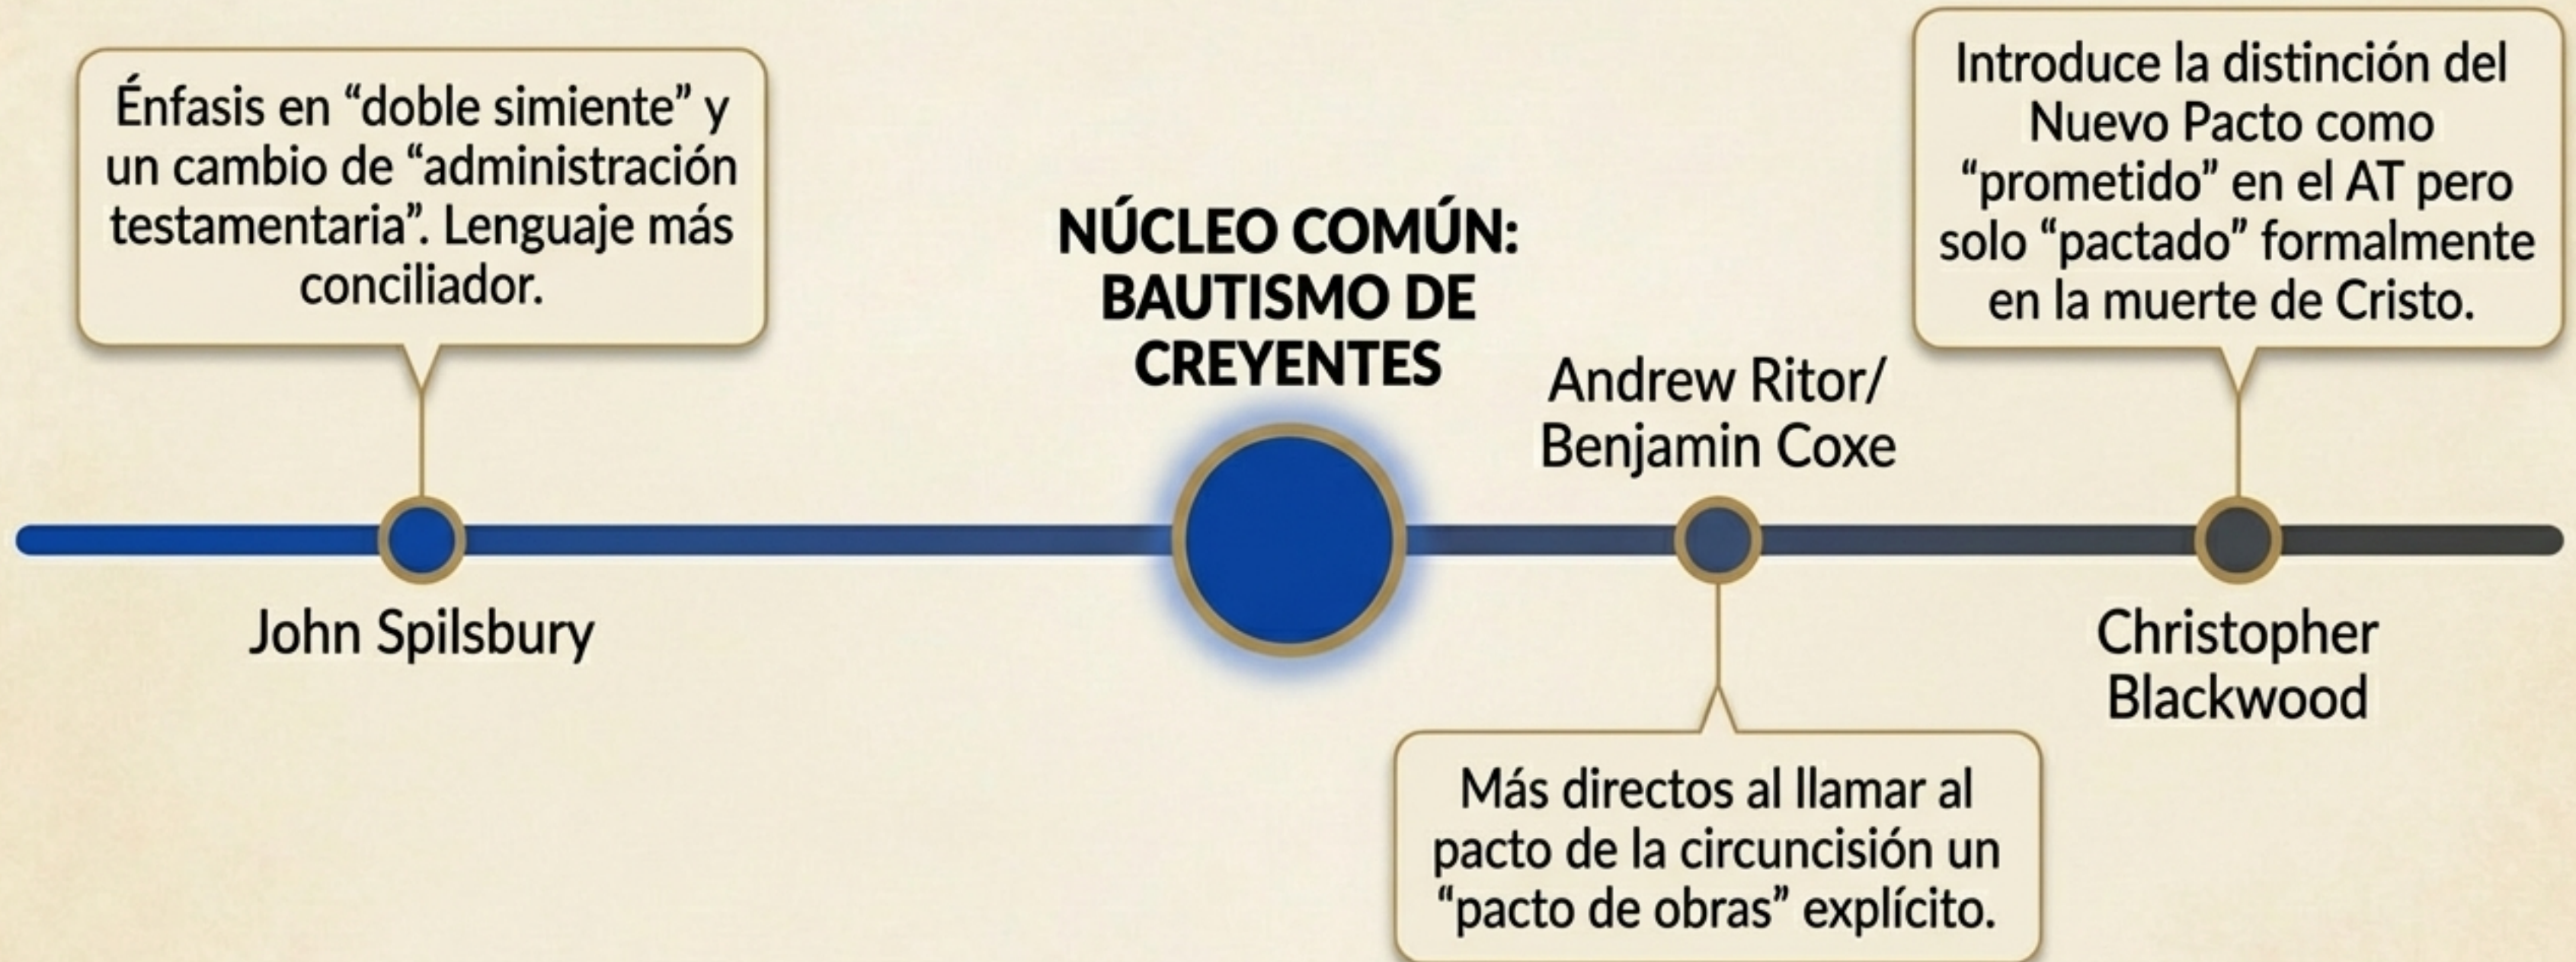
Énfasis en “doble simiente” y un cambio de “administración testamentaria”. Lenguaje más conciliador.

John Spilsbury

NÚCLEO COMÚN: BAUTISMO DE CREYENTES

Andrew Ritor/ Benjamin Coxe

Más directos al llamar al pacto de la circuncisión un “pacto de obras” explícito.

Introduce la distinción del Nuevo Pacto como “prometido” en el AT pero solo “pactado” formalmente en la muerte de Cristo.

Christopher Blackwood